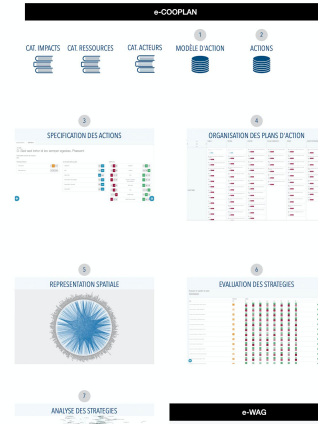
e-COOPLAN

CAT. IMPACTS

CAT. RESSOURCES

CAT. ACTEURS

1

MODÈLE D'ACTION

2

ACTIONS

3

SPECIFICATION DES ACTIONS

4

ORGANISATION DES PLANS D'ACTION

5

REPRESENTATION SPATIALE

6

EVALUATION DES STRATEGIES

7

ANALYSE DES STRATEGIES

e-WAG